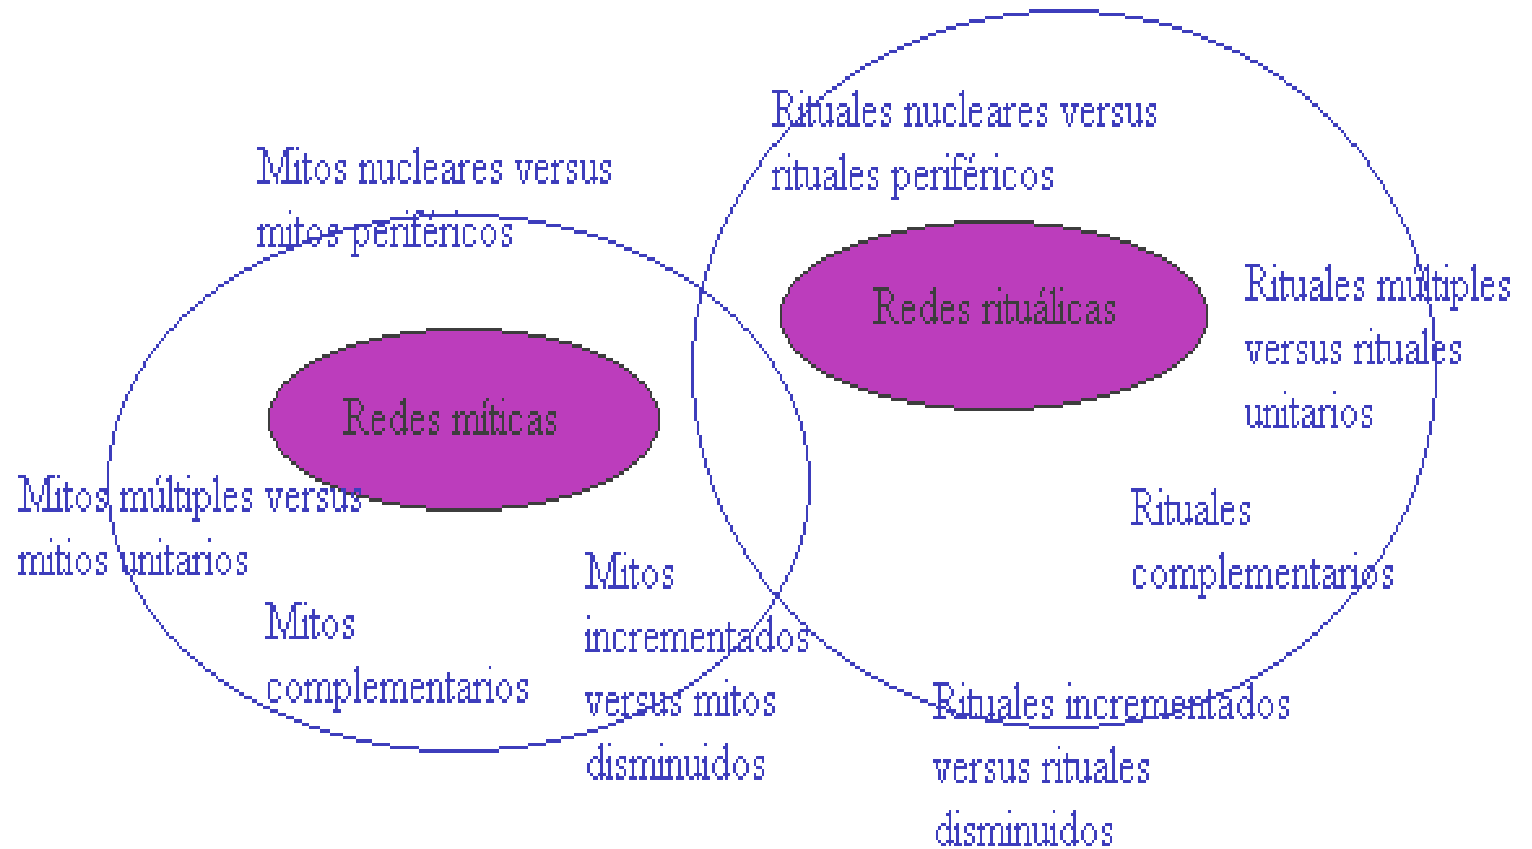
Rituales nucleares versus rituales periféricos

Mitos nucleares versus mitos periféricos

Redes ritualicas

Rituales múltiples versus rituales unitarios

Redes míticas

Mitos múltiples versus mitios unitarios

Rituales complementarios

Mitos incrementados versus mitos disminuidos

Mitos complementarios

Rituales incrementados versus rituales disminuidos